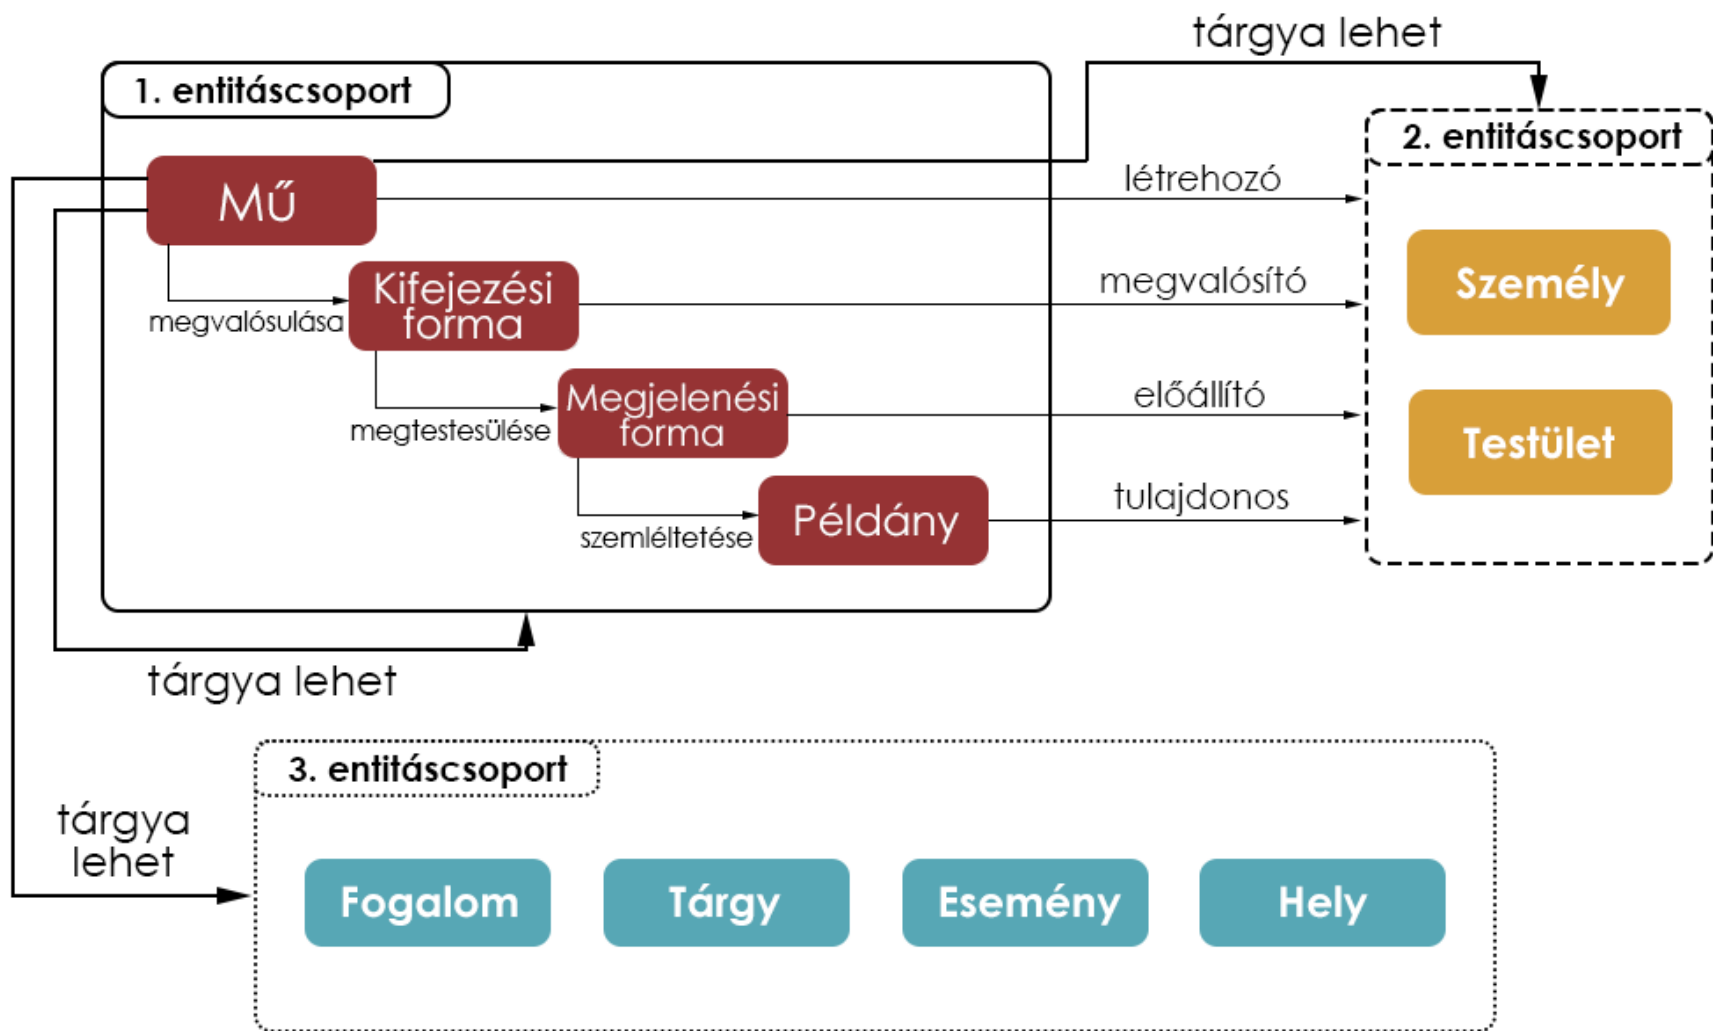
tárgya lehet

1. entitáscsoport

Mű

megvalósulása

Kifejezési forma

megtestesülése

Megjelenési forma

szemléltetése

Példány

létrehozó

megvalósító

előállító

tulajdonos

2. entitáscsoport

Személy

Testület

tárgya lehet

tárgya lehet

3. entitáscsoport

Fogalom

Tárgy

Esemény

Hely